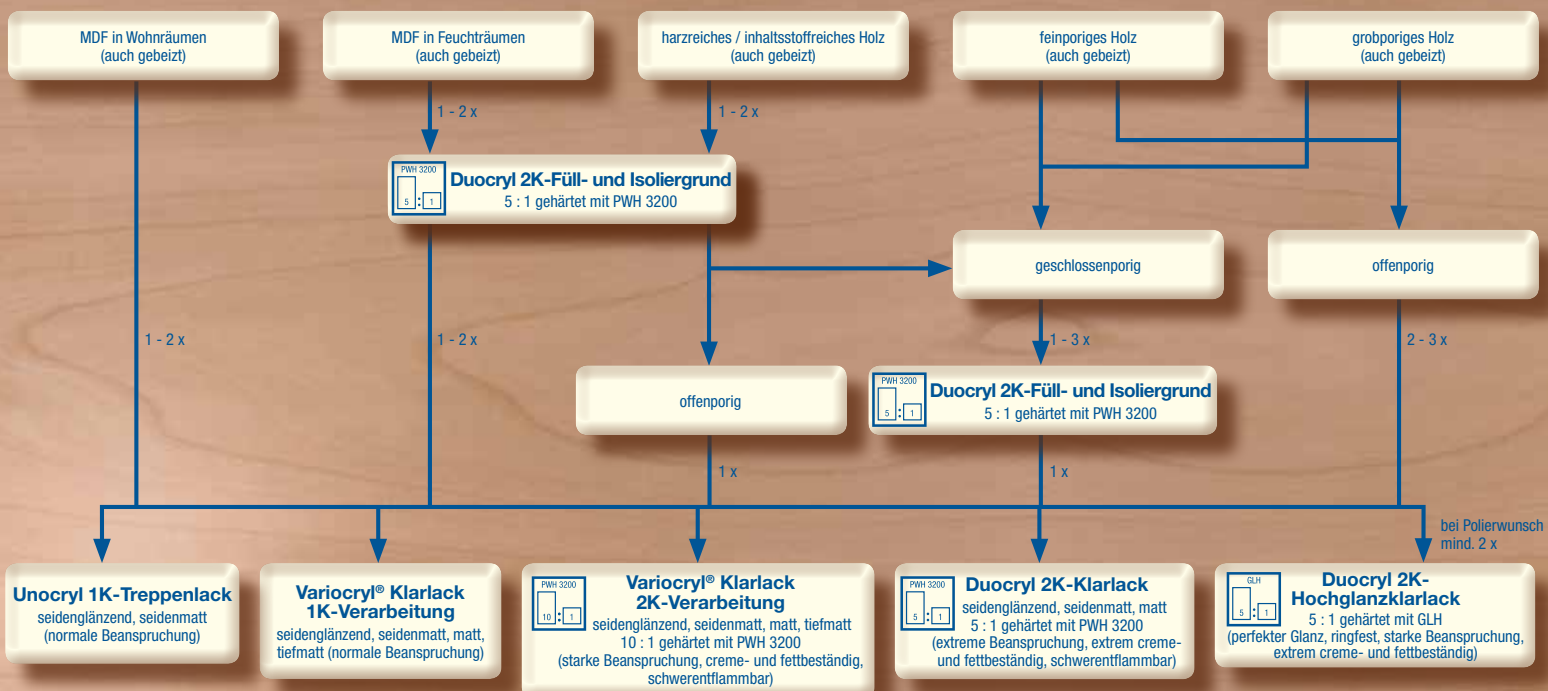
MDF in Wohnräumen
(auch gebeizt)

MDF in Feuchträumen
(auch gebeizt)

harzreiches / inhaltsstoffreiches Holz
(auch gebeizt)

feinporiges Holz
(auch gebeizt)

grobporiges Holz
(auch gebeizt)

1 - 2 x

1 - 2 x

PWH 3200
5 : 1
Duocryl 2K-Füll- und Isoliergrund
5 : 1 gehärtet mit PWH 3200

geschlossenporig

offenporig

1 - 2 x

1 - 2 x

1 - 3 x

2 - 3 x

offenporig

PWH 3200
5 : 1
Duocryl 2K-Füll- und Isoliergrund
5 : 1 gehärtet mit PWH 3200

1 x

1 x

bei Polierwunsch
mind. 2 x

Unocryl 1K-Treppenlack
seidenglänzend, seidenmatt
(normale Beanspruchung)

Variocryl® Klarlack
1K-Verarbeitung
seidenglänzend, seidenmatt, matt, tiefmatt (normale Beanspruchung)

PWH 3200
10 : 1
Variocryl® Klarlack
2K-Verarbeitung
seidenglänzend, seidenmatt, matt, tiefmatt
10 : 1 gehärtet mit PWH 3200
(starke Beanspruchung, creme- und fettbeständig, schwerentflammbar)

PWH 3200
5 : 1
Duocryl 2K-Klarlack
seidenglänzend, seidenmatt, matt
5 : 1 gehärtet mit PWH 3200
(extreme Beanspruchung, extrem creme- und fettbeständig, schwerentflammbar)

GLH
5 : 1
Duocryl 2K-
Hochglanzklarlack
5 : 1 gehärtet mit GLH
(perfekter Glanz, ringfest, starke Beanspruchung, extrem creme- und fettbeständig)